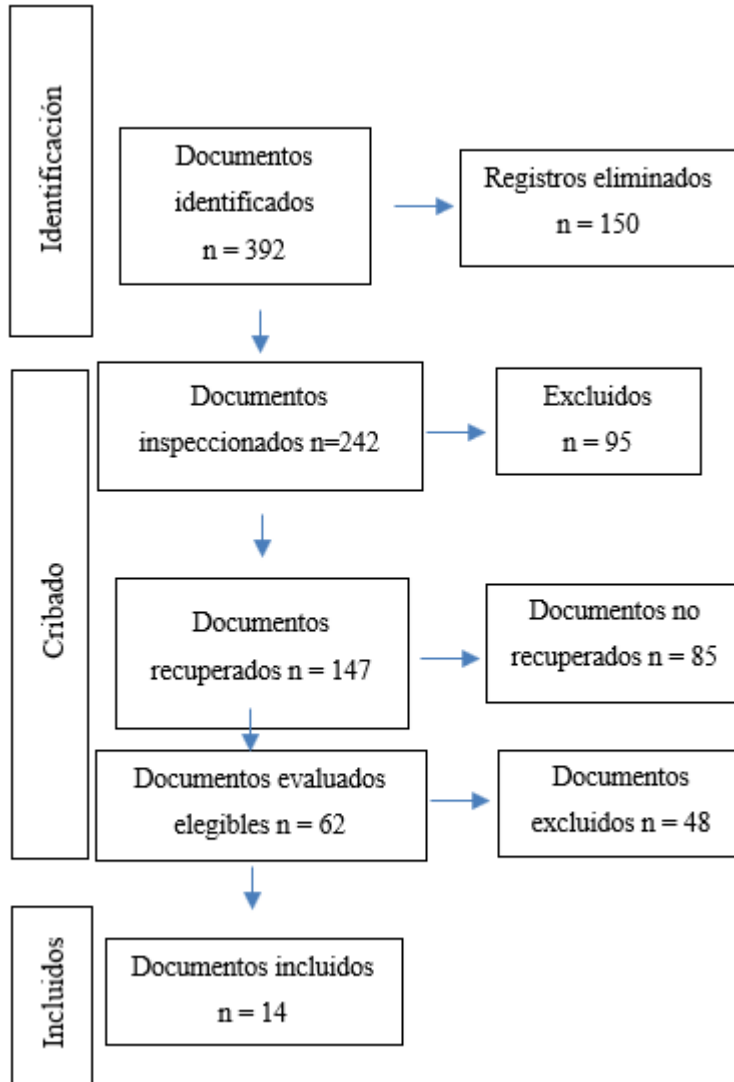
Identificación

Documentos identificados n = 392

Registros eliminados n = 150

Cribado

Documentos inspeccionados n=242

Excluidos n = 95

Documentos recuperados n = 147

Documentos no recuperados n = 85

Documentos evaluados elegibles n = 62

Documentos excluidos n = 48

Incluidos

Documentos incluidos n = 14